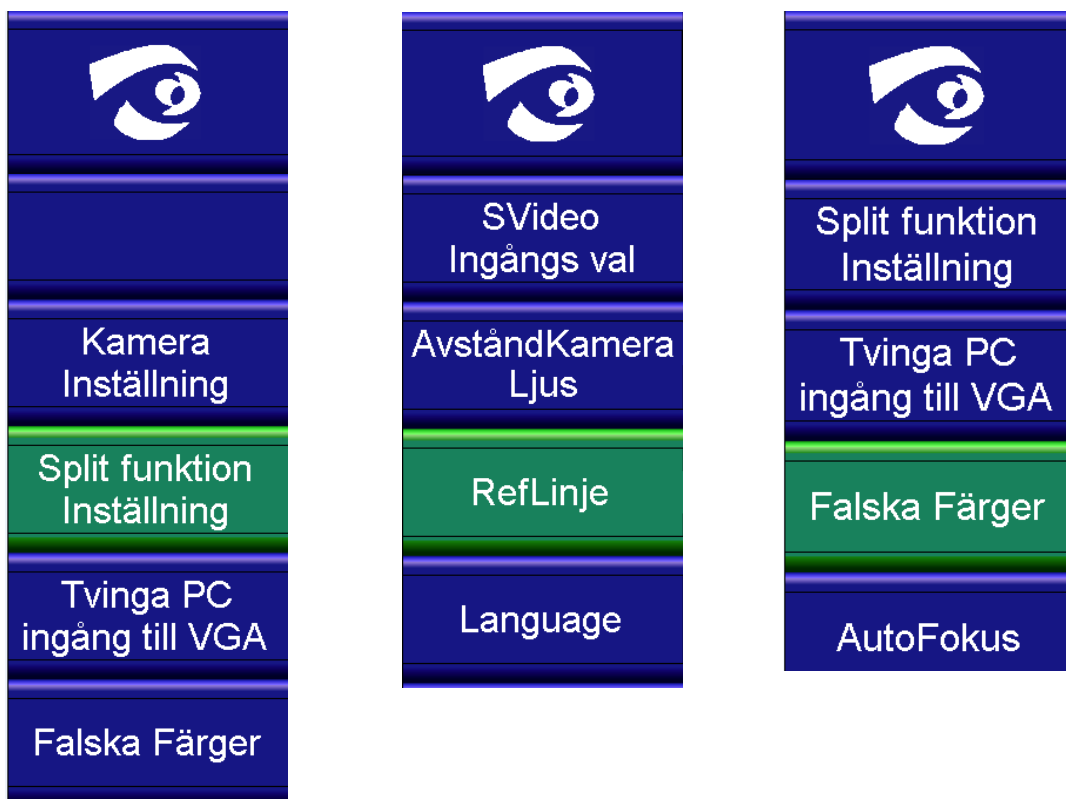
Kamera Inställning

Split funktion Inställning

Tvinga PC ingång till VGA

Falska Färger

SVideo Ingångs val

AvståndKamera Ljus

RefLinje

Language

Split funktion Inställning

Tvinga PC ingång till VGA

Falska Färger

AutoFokus